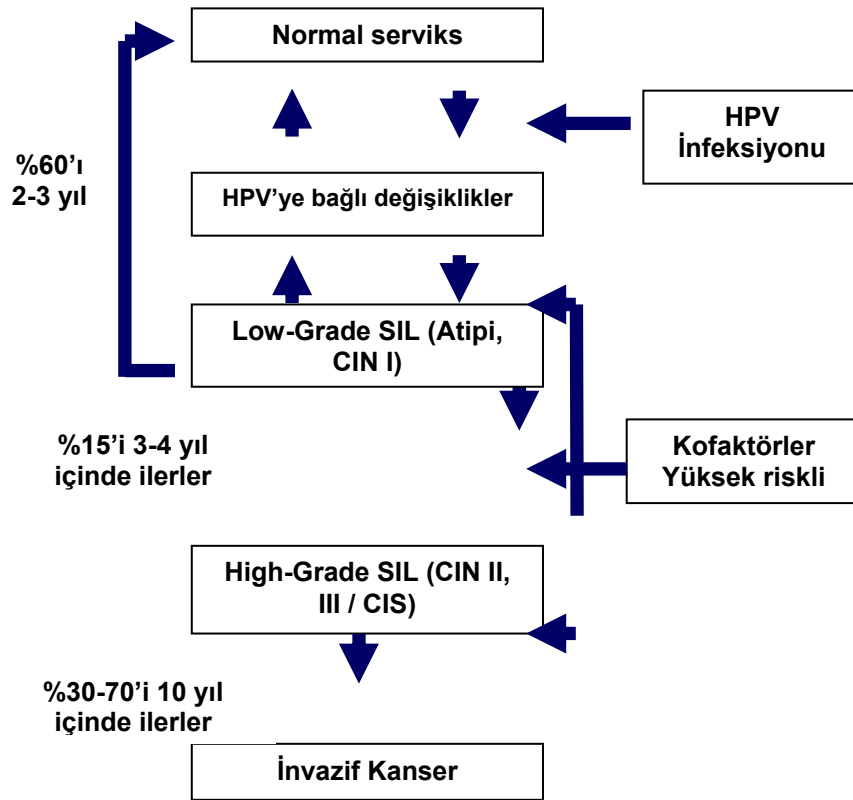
Normal serviks

HPV İnfeksiyonu

%60'ı 2-3 yıl

HPV'ye bağlı değişiklikler

Low-Grade SIL (Atipi, CIN I)

%15'i 3-4 yıl içinde ilerler

Kofaktörler Yüksek riskli

High-Grade SIL (CIN II, III / CIS)

%30-70'i 10 yıl içinde ilerler

İnvazif Kanser